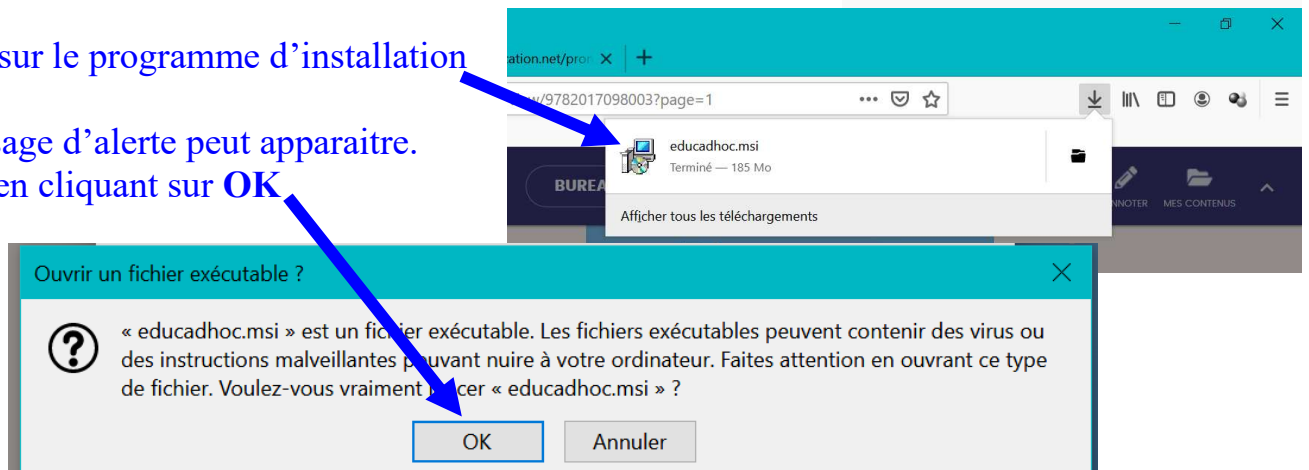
sur le programme d'installation

age d'alerte peut apparaitre.
en cliquant sur **OK**

ation.net/pro ✕ +

w/9782017098003?page=1

educadhoc.msi
Terminé — 185 Mo

Afficher tous les téléchargements

BUREA

NNOTER MES CONTENUS

Ouvrir un fichier exécutable ?

« educadhoc.msi » est un fic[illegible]ier exécutable. Les fichiers exécutables peuvent contenir des virus ou des instructions malveillantes p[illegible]uvant nuire à votre ordinateur. Faites attention en ouvrant ce type de fichier. Voulez-vous vraiment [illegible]cer « educadhoc.msi » ?

OK Annuler